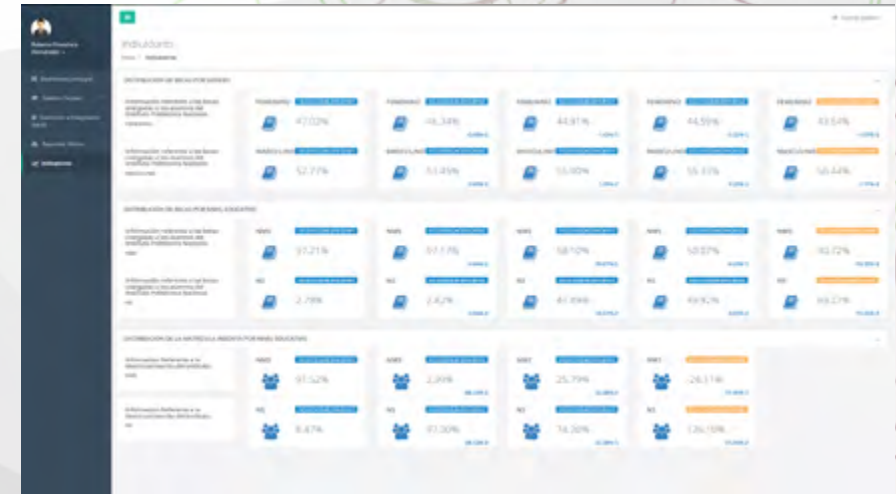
Indicadores

Inicio / Indicadores

DISTRIBUCIÓN DE BECAS POR GÉNERO

FEMENINO 47.02%

FEMENINO 46.34%

FEMENINO 44.91%

FEMENINO 44.59%

FEMENINO 43.64%

MASCULINO 52.77%

MASCULINO 53.45%

MASCULINO 55.00%

MASCULINO 55.33%

MASCULINO 56.44%

DISTRIBUCIÓN DE BECAS POR NIVEL EDUCATIVO

NMS 97.21%

NMS 97.17%

NMS 58.10%

NMS 50.07%

NMS 30.72%

NS 2.79%

NS 2.83%

NS 41.89%

NS 49.92%

NS 69.27%

DISTRIBUCIÓN DE LA MATRÍCULA INSCRITA POR NIVEL EDUCATIVO

NMS 91.52%

NMS 2.39%

NMS 25.79%

NMS -26.11%

NS 8.47%

NS 97.30%

NS 74.20%

NS 126.10%